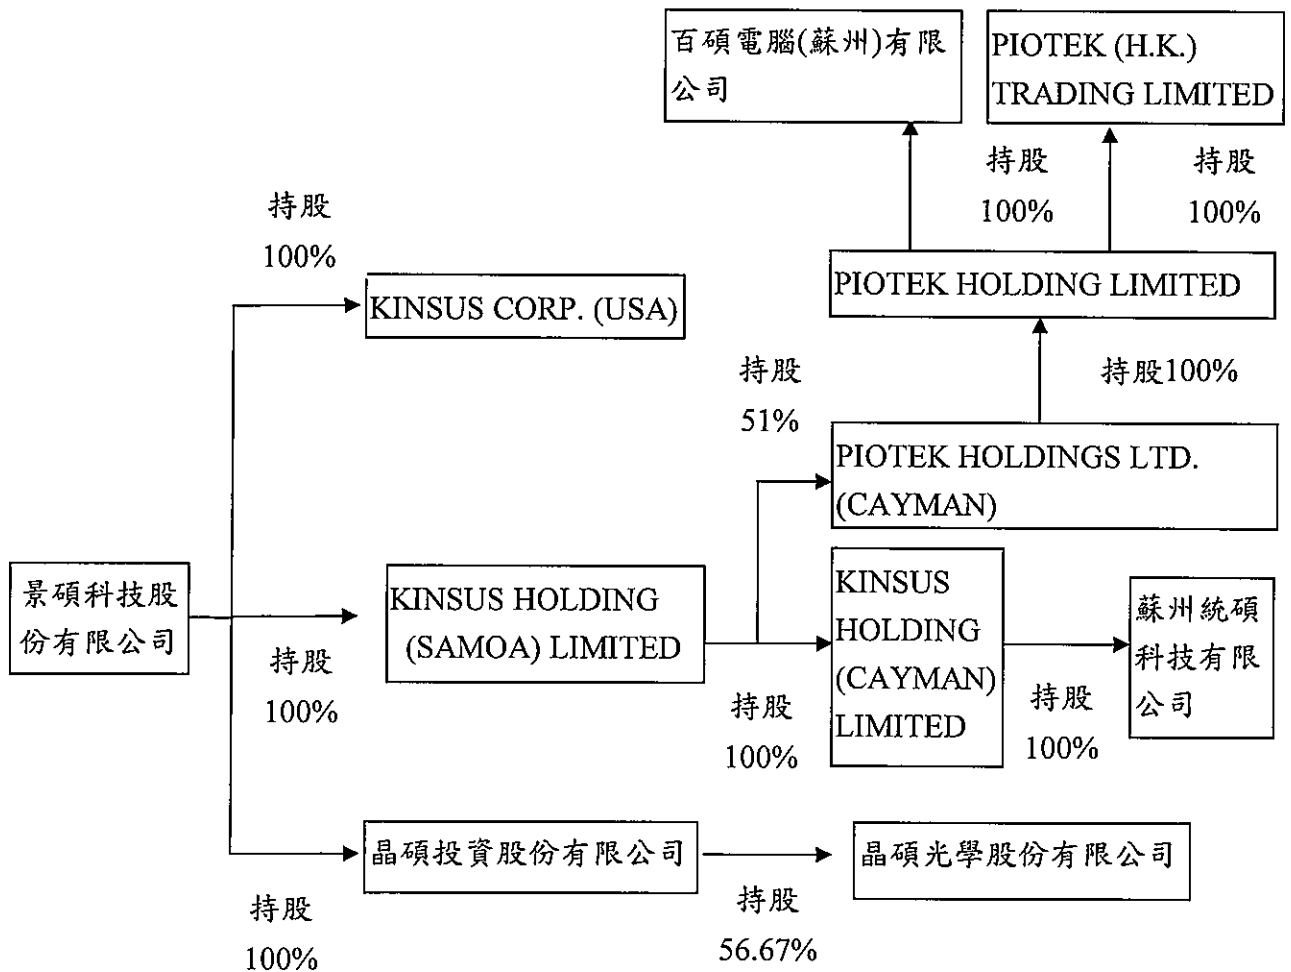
百碩電腦(蘇州)有限公司

PIOTEK (H.K.) TRADING LIMITED

持股
100%

持股
100%

持股
100%

PIOTEK HOLDING LIMITED

KINSUS CORP. (USA)

持股
51%

持股100%

PIOTEK HOLDINGS LTD. (CAYMAN)

景碩科技股份有限公司

KINSUS HOLDING (SAMOA) LIMITED

KINSUS HOLDING (CAYMAN) LIMITED

蘇州統碩科技有限公司

持股
100%

持股
100%

持股
100%

晶碩投資股份有限公司

晶碩光學股份有限公司

持股
100%

持股
56.67%